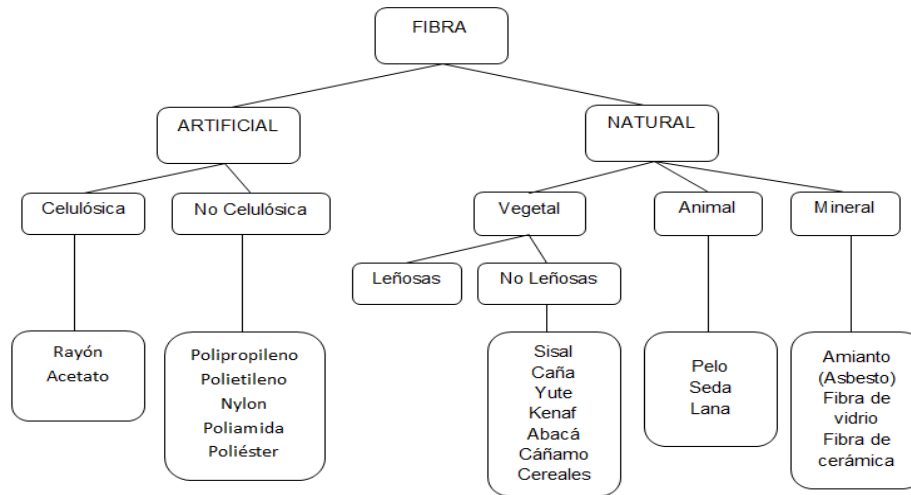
FIBRA

ARTIFICIAL

NATURAL

Celulósica

No Celulósica

Vegetal

Animal

Mineral

Leñosas

No Leñosas

Rayón
Acetato

Polipropileno
Polietileno
Nylon
Poliamida
Poliéster

Sisal
Caña
Yute
Kenaf
Abacá
Cáñamo
Cereales

Pelo
Seda
Lana

Amianto
(Asbesto)
Fibra de
vidrio
Fibra de
cerámica